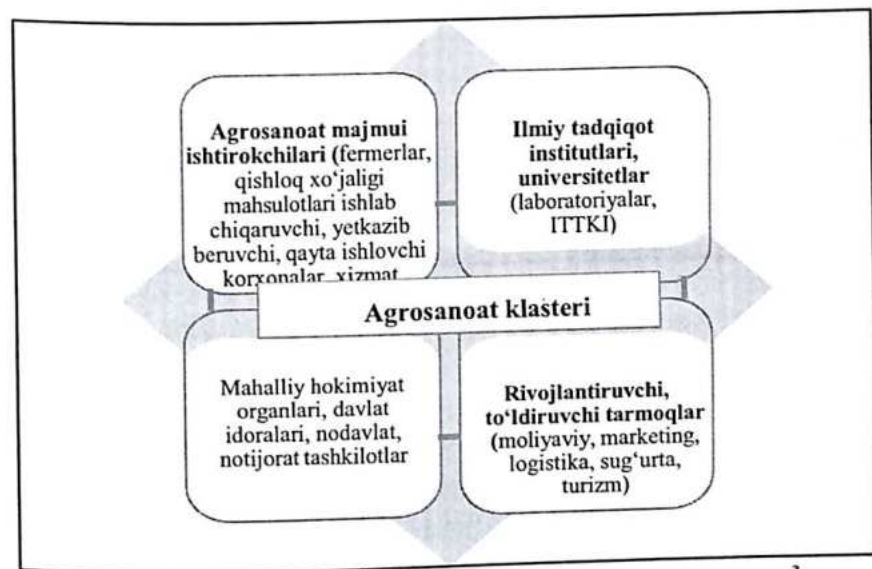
**Agrosanoat majmui ishtirokchilari** (fermerlar, qishloq xo'jaligi mahsulotlari ishlab chiqaruvchi, yetkazib beruvchi, qayta ishlovchi korxonalar, xizmat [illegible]

**Ilmiy tadqiqot institutlari, universitetlar** (laboratoriyalar, ITTKI)

**Agrosanoat klasteri**

Mahalliy hokimiyat organlari, davlat idoralari, nodavlat, notijorat tashkilotlar

**Rivojlantiruvchi, to'ldiruvchi tarmoqlar** (moliyaviy, marketing, logistika, sug'urta, turizm)